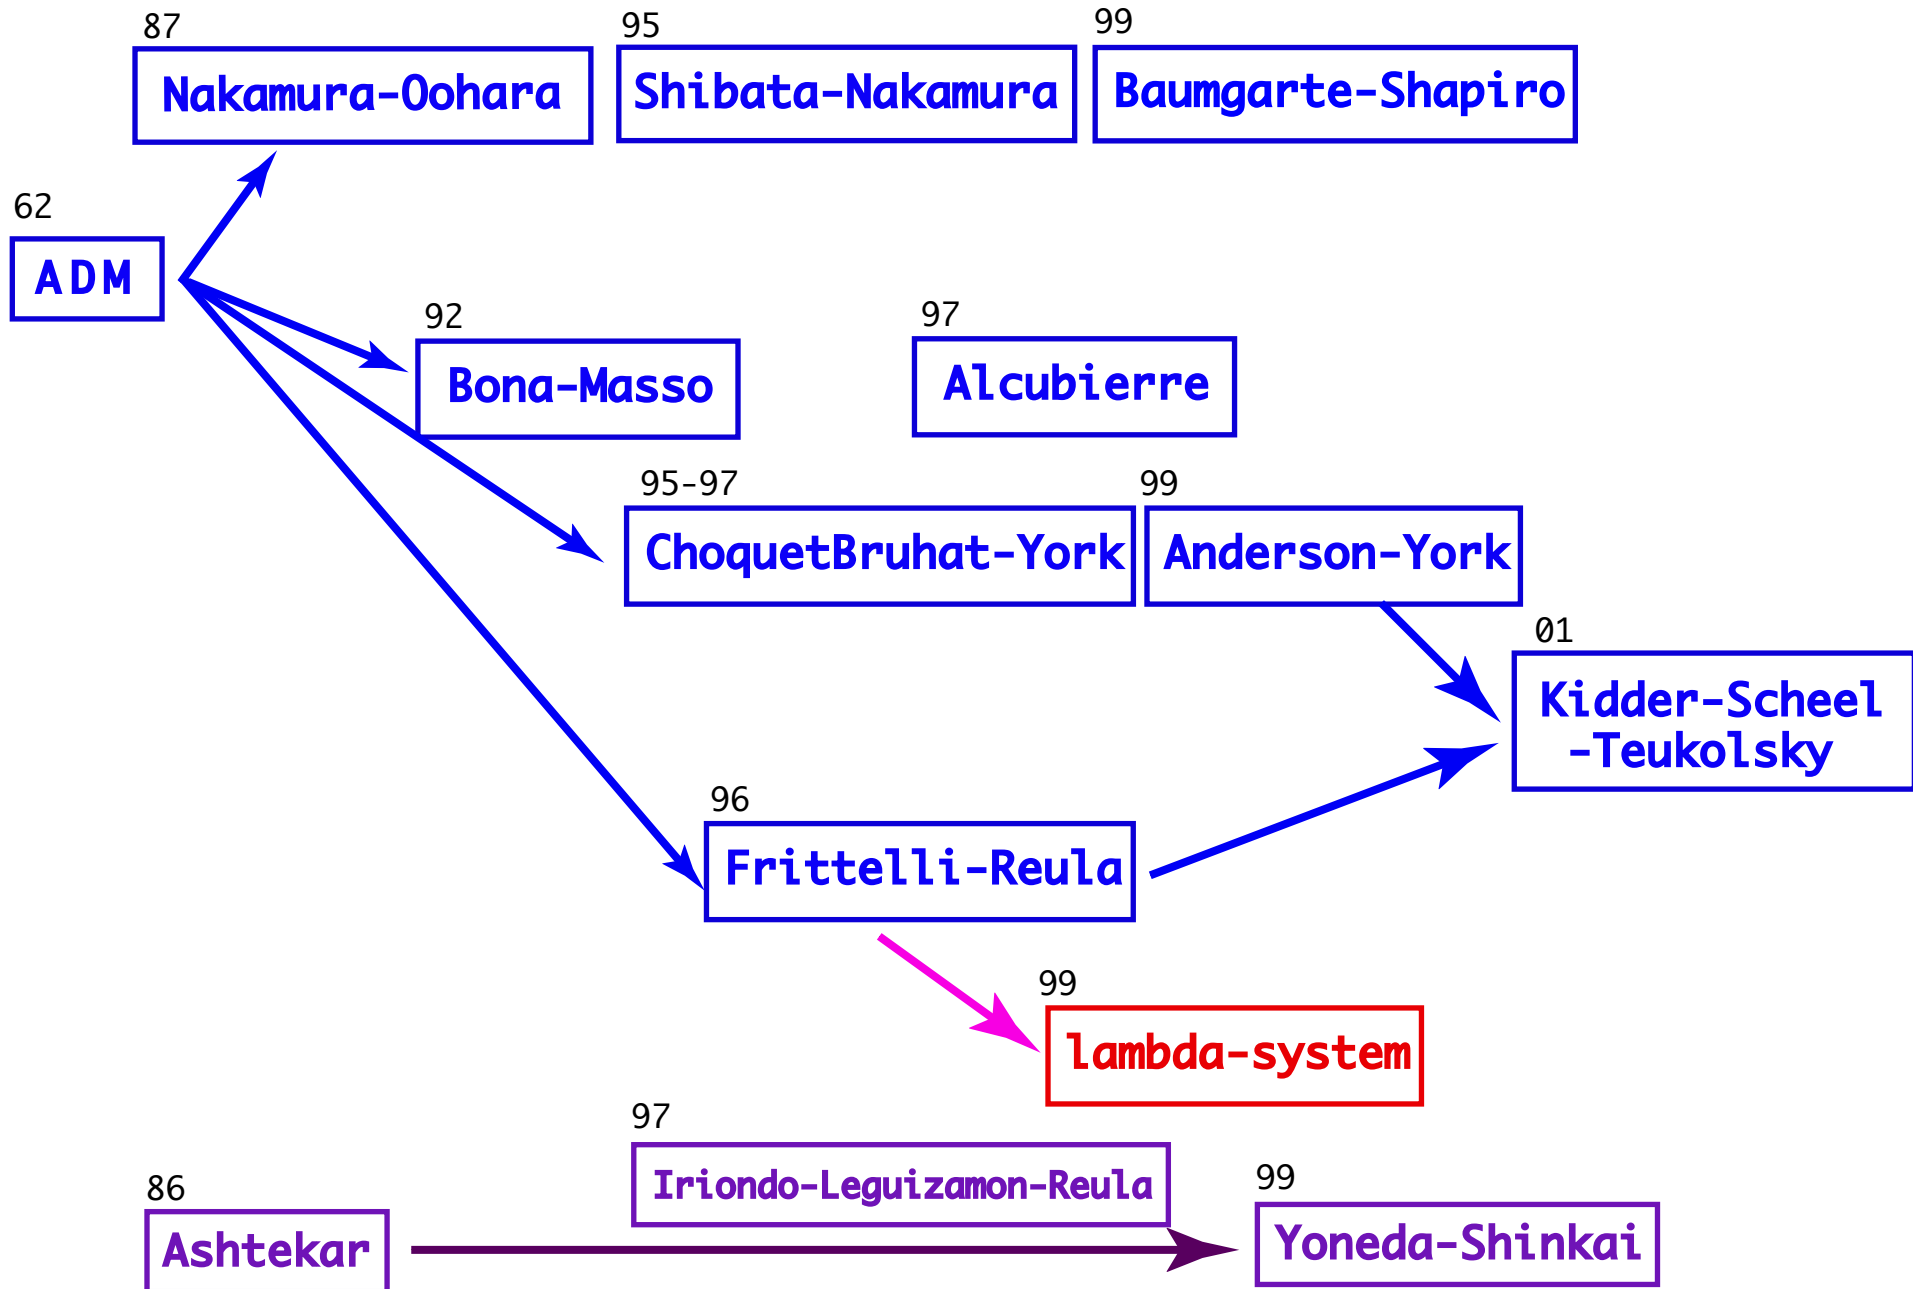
87
Nakamura-Oohara

95
Shibata-Nakamura

99
Baumgarte-Shapiro

62
ADM

92
Bona-Masso

97
Alcubierre

95-97
ChoquetBruhat-York

99
Anderson-York

01
Kidder-Scheel -Teukolsky

96
Frittelli-Reula

99
lambda-system

97
Iriondo-Leguizamon-Reula

86
Ashtekar

99
Yoneda-Shinkai